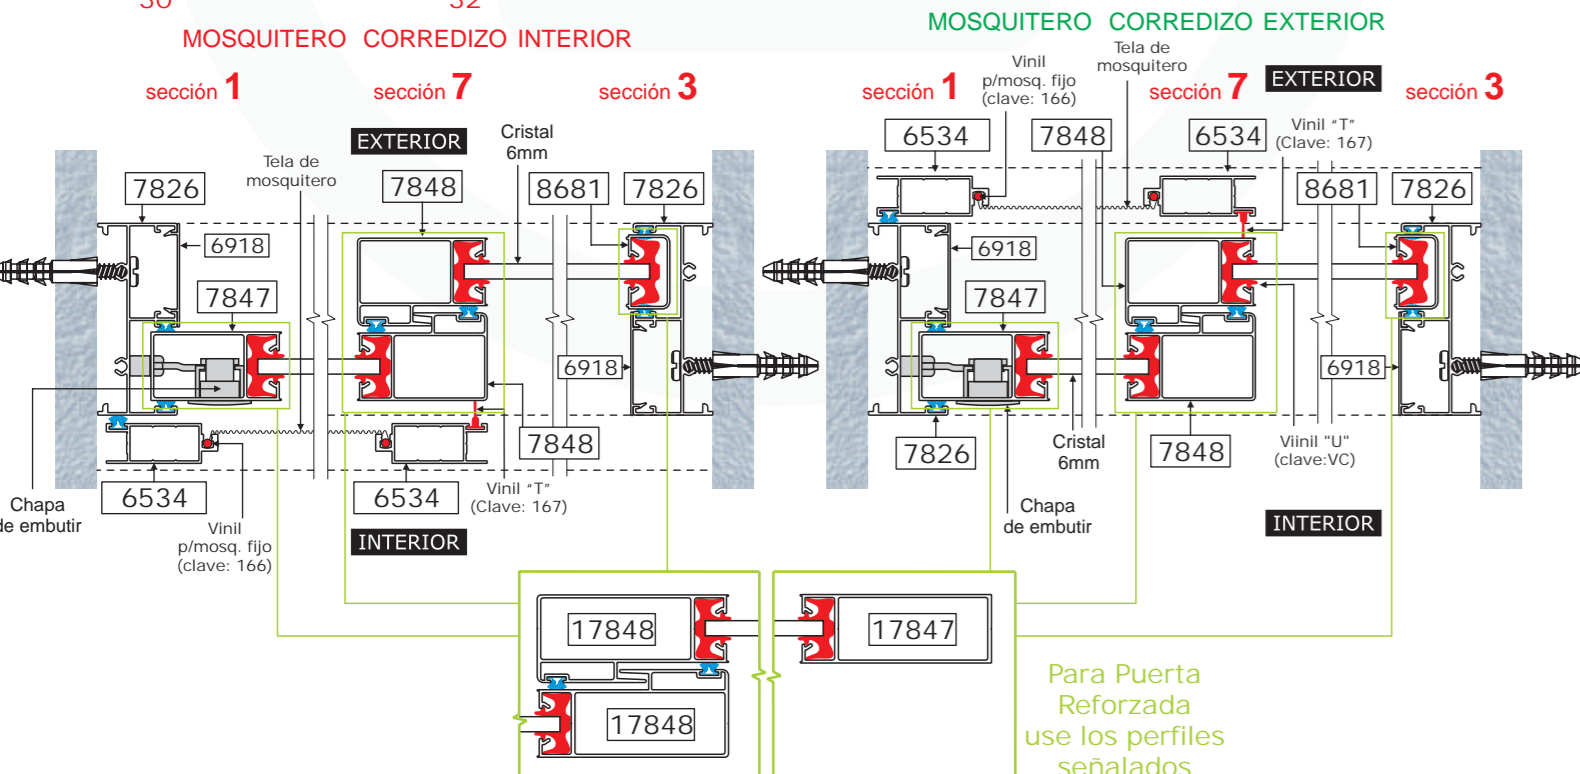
30 32
MOSQUITERO CORREDIZO INTERIOR

sección 1 sección 7 sección 3

EXTERIOR
Cristal 6mm
Tela de mosquitero
7826
7848
8681
7826
6918
7847
6918
7848
6534
6534
Chapa de embutir
Vinil p/mosq. fijo (clave: 166)
Vinil "T" (Clave: 167)
INTERIOR

MOSQUITERO CORREDIZO EXTERIOR

sección 1
Vinil p/mosq. fijo (clave: 166)
Tela de mosquitero
sección 7
EXTERIOR
sección 3
6534
7848
6534
Vinil "T" (Clave: 167)
8681
7826
6918
7847
6918
7826
Cristal 6mm
7848
Viinil "U" (clave:VC)
Chapa de embutir
INTERIOR

17848
17847
17848

Para Puerta Reforzada use los perfiles señalados